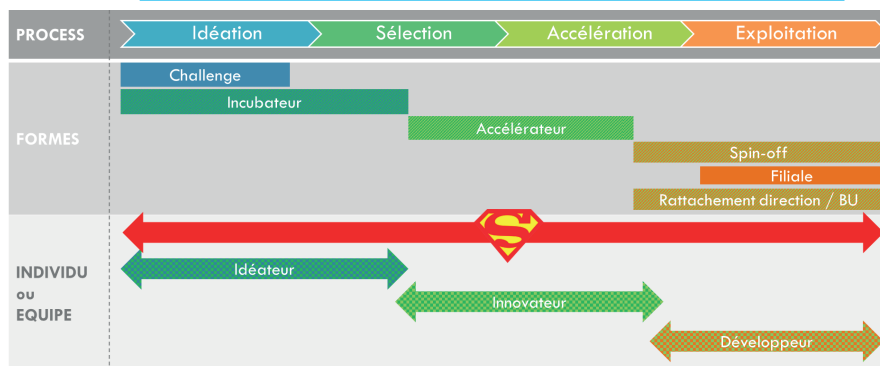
PROCESS

Idéation

Sélection

Accélération

Exploitation

FORMES

Challenge

Incubateur

Accélérateur

Spin-off

Filiale

Rattachement direction / BU

INDIVIDU ou EQUIPE

S

Idéateur

Innovateur

Développeur